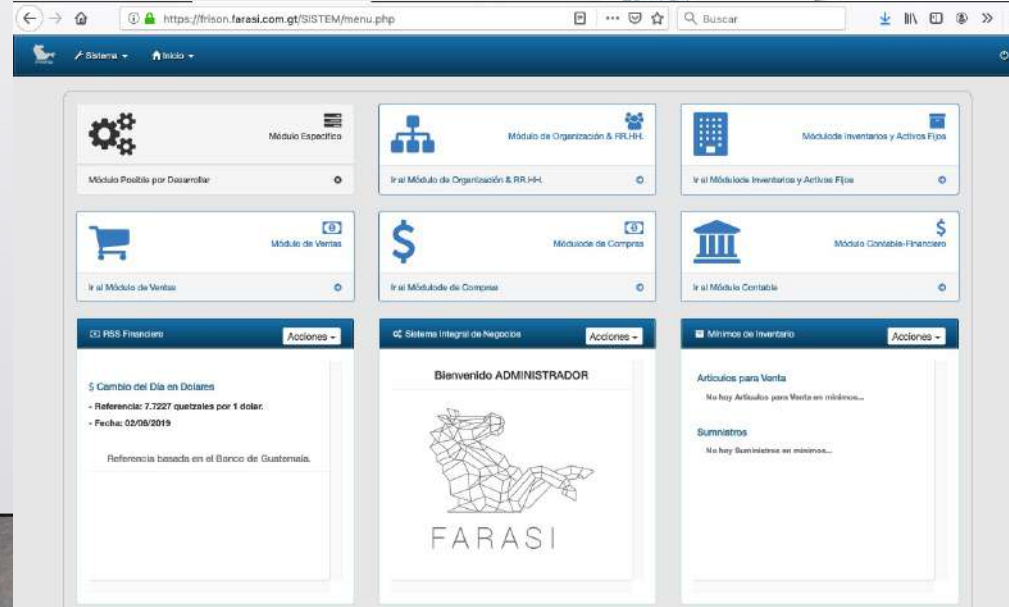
https://frison.farasi.com.gt/SISTEM/menu.php

Buscar

Sistema Inicio

Módulo Específico

Módulo Posible por Desarrollar

Módulo de Organización & RR.HH.

Ir al Módulo de Organización & RR.HH.

Módulode Inventarios y Activos Fijos

Ir al Módulode Inventarios y Activos Fijos

Módulo de Ventas

Ir al Módulo de Ventas

Módulode de Compras

Ir al Módulode de Compras

Módulo Contable-Financiero

Ir al Módulo Contable

RSS Financiero

Acciones

$ Cambio del Día en Dolares

- Referencia: 7.7227 quetzales por 1 dolar.

- Fecha: 02/08/2019

Referencia basada en el Banco de Guatemala.

Sistema Integral de Negocios

Acciones

Bienvenido ADMINISTRADOR

FARASI

Mínimos de Inventario

Acciones

Articulos para Venta

No hay Articulos para Venta en minimos...

Suministros

No hay Suministros en minimos...